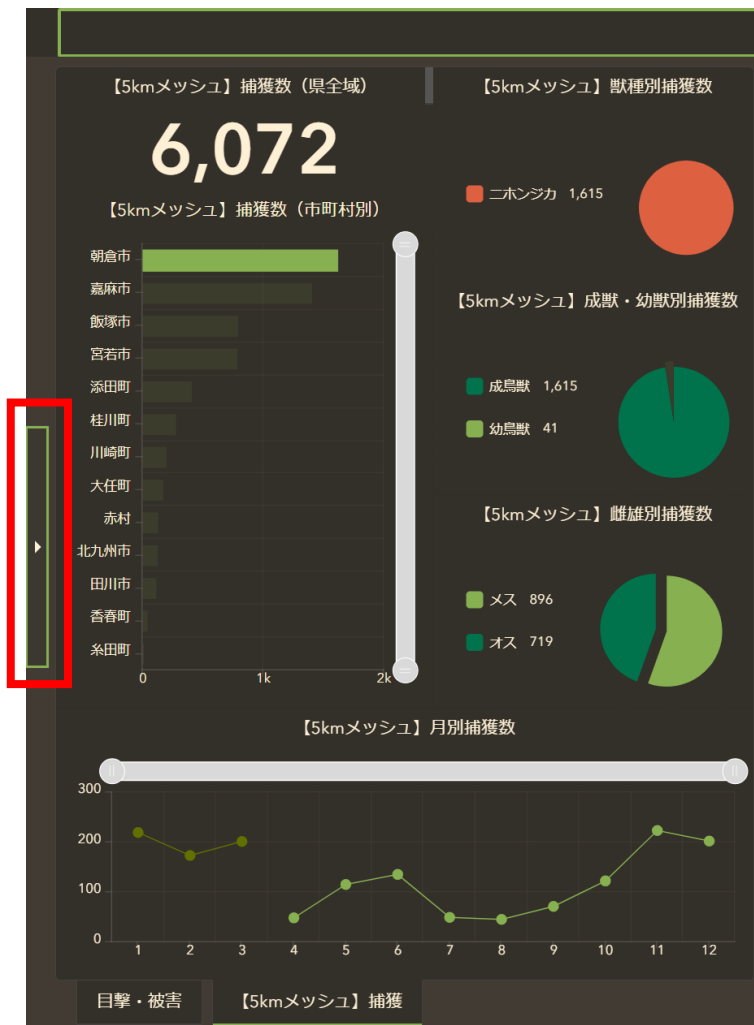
【5kmメッシュ】捕獲数（県全域）

6,072

【5kmメッシュ】捕獲数（市町村別）

朝倉市
嘉麻市
飯塚市
宮若市
添田町
桂川町
川崎町
大任町
赤村
北九州市
田川市
香春町
糸田町

0 1k 2k

【5kmメッシュ】獣種別捕獲数

ニホンジカ 1,615

【5kmメッシュ】成獣・幼獣別捕獲数

成鳥獣 1,615
幼鳥獣 41

【5kmメッシュ】雌雄別捕獲数

メス 896
オス 719

【5kmメッシュ】月別捕獲数

300
200
100
0

1 2 3 4 5 6 7 8 9 10 11 12

目撃・被害
【5kmメッシュ】捕獲